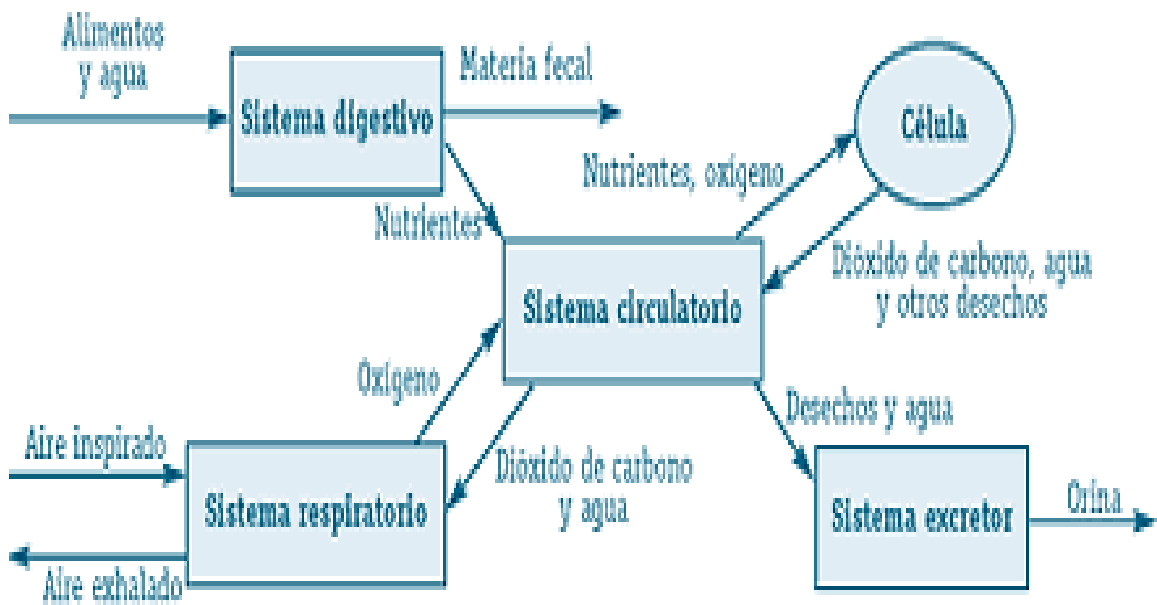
Alimentos y agua

Sistema digestivo

Materia fecal

Célula

Nutrientes, oxígeno

Nutrientes

Dióxido de carbono, agua y otros desechos

Sistema circulatorio

Oxígeno

Desechos y agua

Aire inspirado

Dióxido de carbono y agua

Sistema respiratorio

Sistema excretor

Orina

Aire exhalado